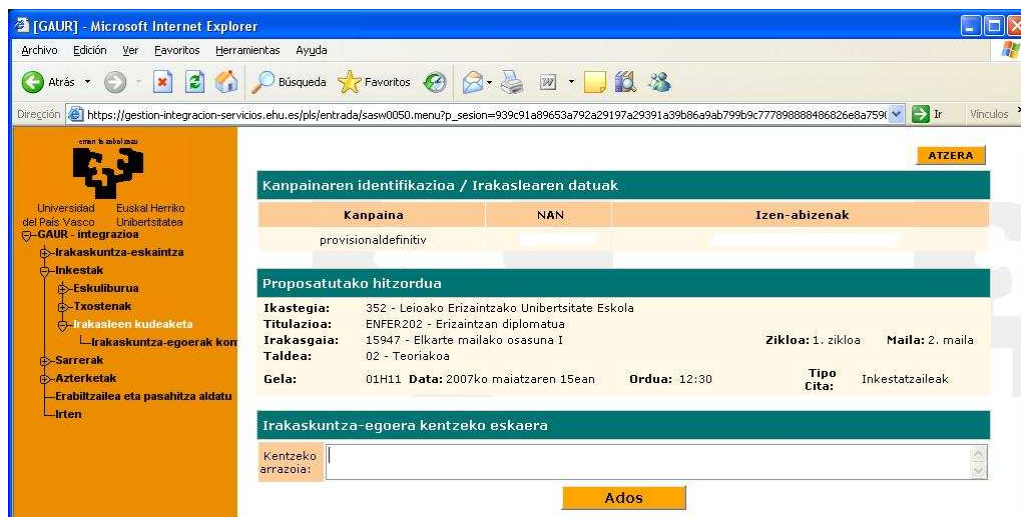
[GAUR] - Microsoft Internet Explorer

Archivo Edición Ver Favoritos Herramientas Ayuda

Atrás Búsqueda Favoritos

Dirección https://gestion-integracion-servicios.ehu.es/pls/entrada/sasw0050.menu?p_sesion=939c91a89653a792a29197a29391a39b86a9ab799b9c777898888486826e8a759( Ir Vínculos

eman ta zabal zazu

Universidad del País Vasco Euskal Herriko Unibertsitatea

GAUR - integrazioa
Irakaskuntza-eskaintza
Inkestak
Eskuliburua
Txostenak
Irakasleen kudeaketa
Irakaskuntza-egoerak kon
Sarrerak
Azterketak
Erabiltzailea eta pasahitza aldatu
Irten

ATZERA

Kanpainaren identifikazioa / Irakaslearen datuak

| Kanpaina | NAN | Izen-abizenak |
|---|---|---|
| provisionaldefinitiv | | |

Proposatutako hitzordua

Ikastegia: 352 - Leioako Erizaintzako Unibertsitate Eskola
Titulazioa: ENFER202 - Erizaintzan diplomatua
Irakasgaia: 15947 - Elkarte mailako osasuna I Zikloa: 1. zikloa Maila: 2. maila
Taldea: 02 - Teoriakoa
Gela: 01H11 Data: 2007ko maiatzaren 15ean Ordua: 12:30 Tipo Cita: Inkestatzaileak

Irakaskuntza-egoera kentzeko eskaera

Kentzeko arrazoia:

Ados